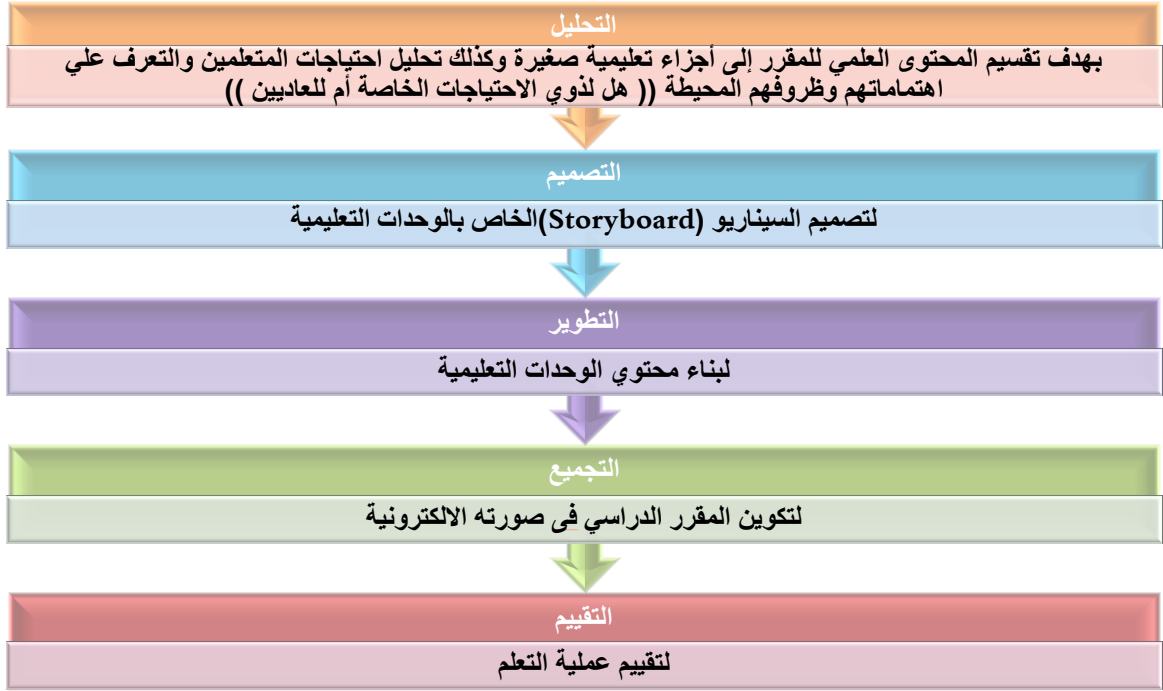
التحليل

بهدف تقسيم المحتوى العلمي للمقرر إلى أجزاء تعليمية صغيرة وكذلك تحليل احتياجات المتعلمين والتعرف علي اهتماماتهم وظروفهم المحيطة (( هل لذوي الاحتياجات الخاصة أم للعاديين ))

التصميم

لتصميم السيناريو (Storyboard)الخاص بالوحدات التعليمية

التطوير

لبناء محتوي الوحدات التعليمية

التجميع

لتكوين المقرر الدراسي فى صورته الالكترونية

التقييم

لتقييم عملية التعلم